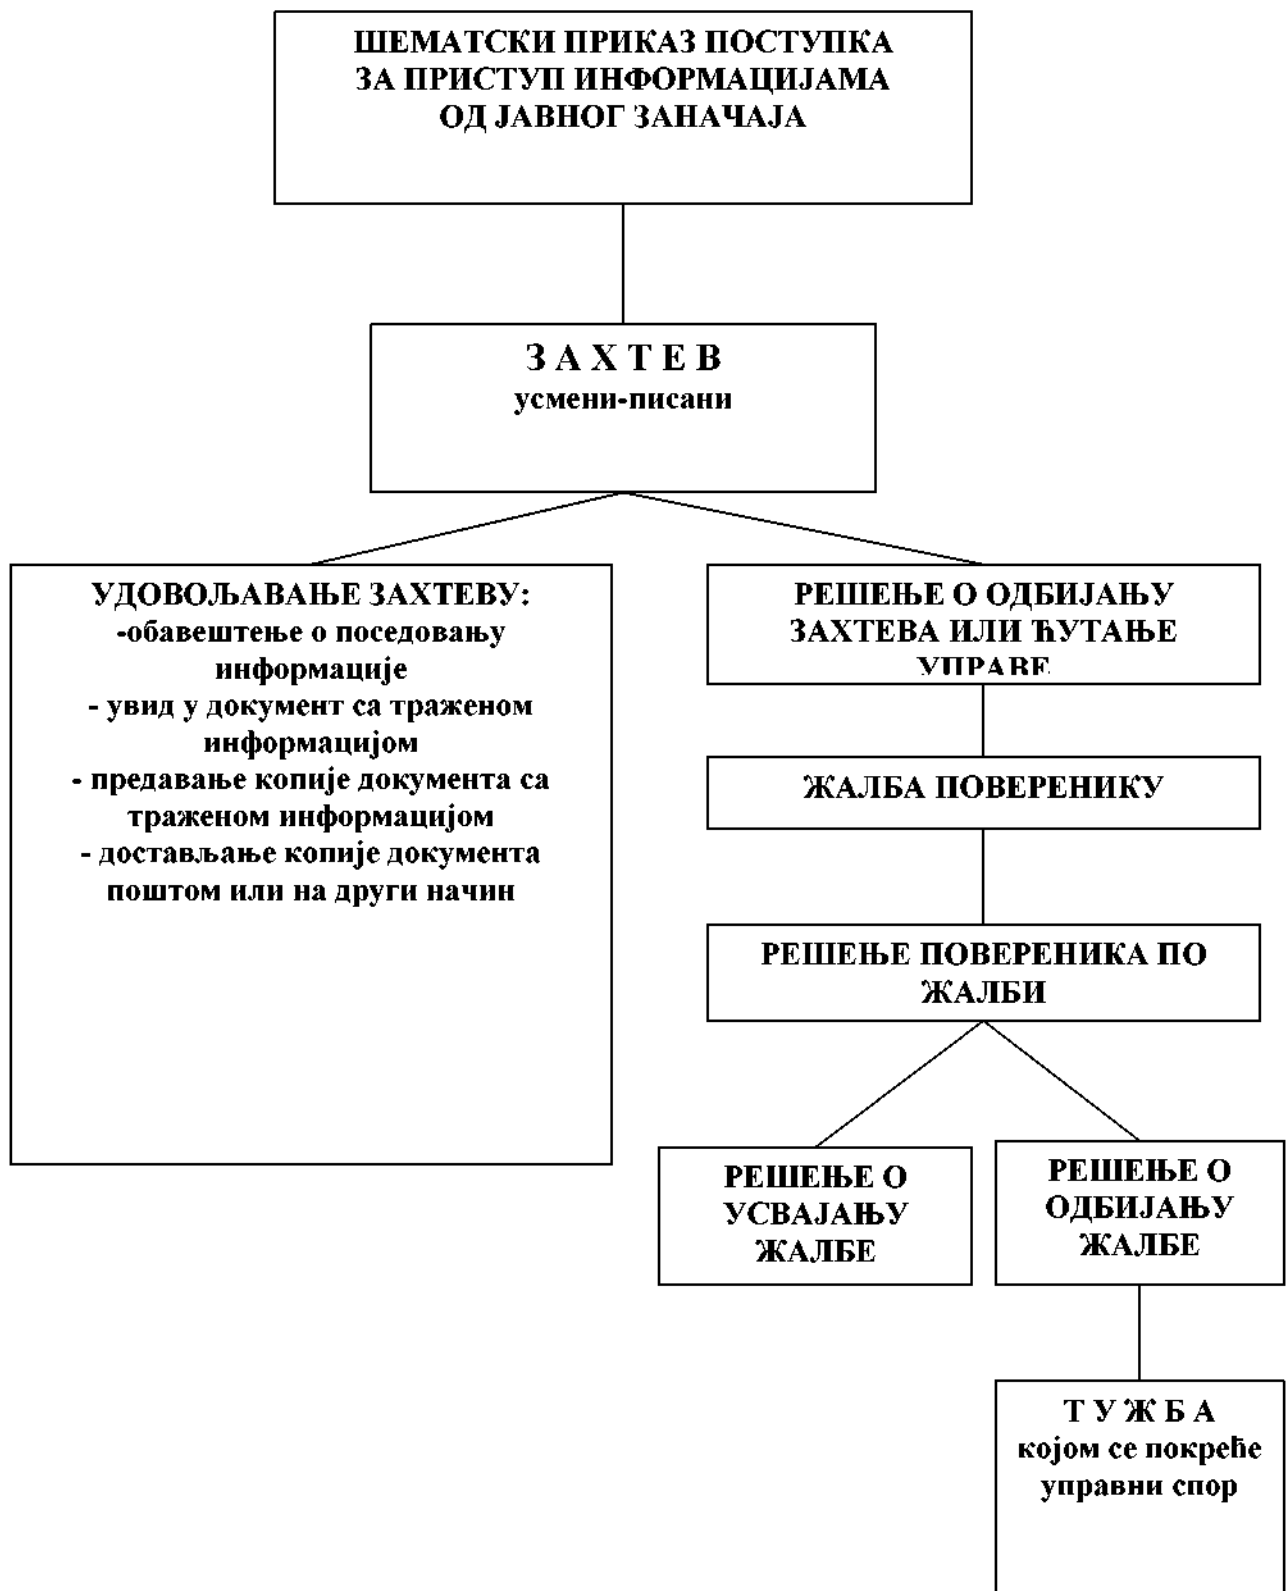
ШЕМАТСКИ ПРИКАЗ ПОСТУПКА
ЗА ПРИСТУП ИНФОРМАЦИЈАМА
ОД ЈАВНОГ ЗАНАЧАЈА

З А Х Т Е В
усмени-писани

УДОВОЉАВАЊЕ ЗАХТЕВУ:
-обавештење о поседовању информације
- увид у документ са траженом информацијом
- предавање копије документа са траженом информацијом
- достављање копије документа поштом или на други начин

РЕШЕЊЕ О ОДБИЈАЊУ ЗАХТЕВА ИЛИ ЋУТАЊЕ УПРАВЕ

ЖАЛБА ПОВЕРЕНИКУ

РЕШЕЊЕ ПОВЕРЕНИКА ПО ЖАЛБИ

РЕШЕЊЕ О УСВАЈАЊУ ЖАЛБЕ

РЕШЕЊЕ О ОДБИЈАЊУ ЖАЛБЕ

Т У Ж Б А
којом се покреће управни спор